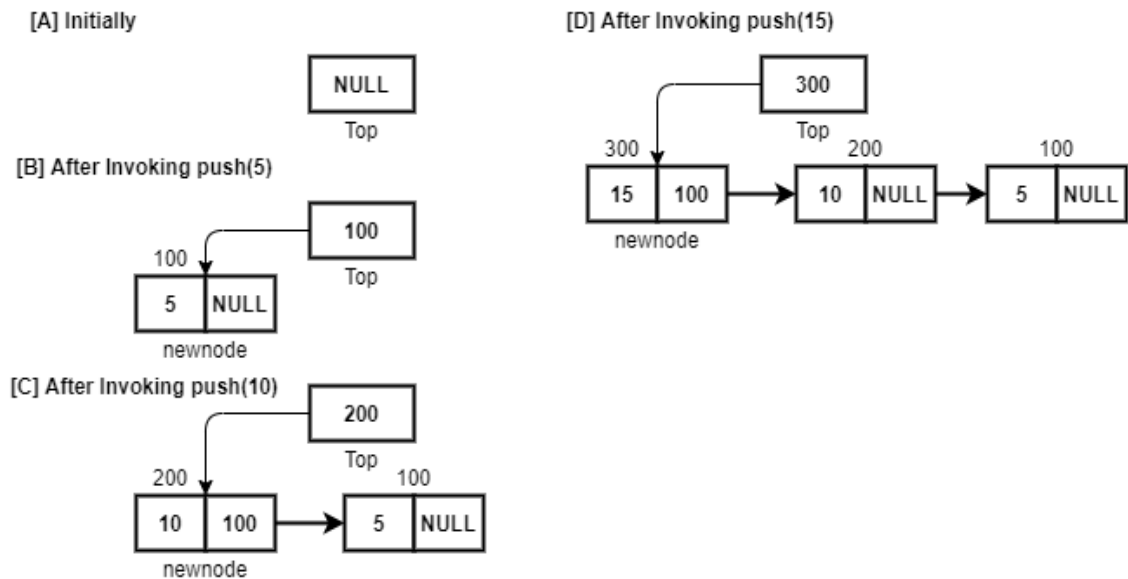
[A] Initially

NULL
Top

[B] After Invoking push(5)

100
Top

100
5 NULL
newnode

[C] After Invoking push(10)

200
Top

200
10 100

100
5 NULL
newnode

[D] After Invoking push(15)

300
Top

300
15 100
newnode

200
10 NULL

100
5 NULL